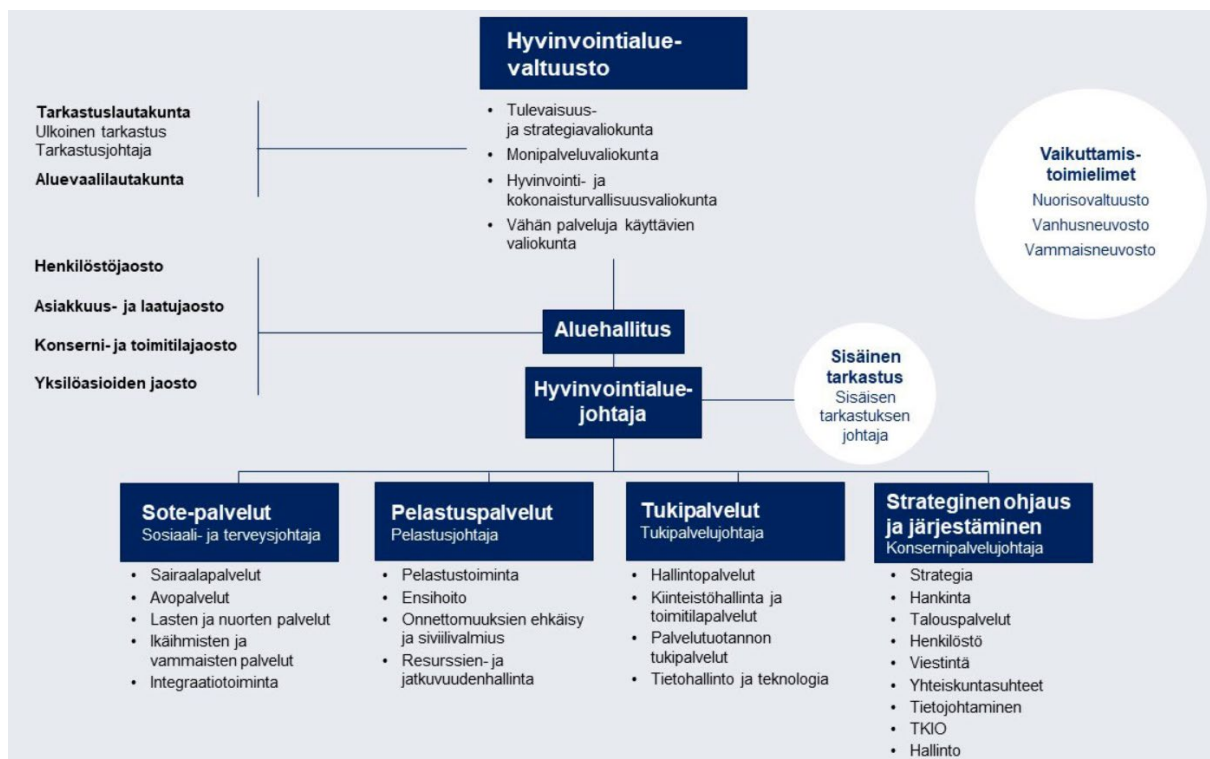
Hyvinvointialuevaltuusto

Tarkastuslautakunta
Ulkoinen tarkastus
Tarkastusjohtaja

Aluevaalilautakunta

- Tulevaisuus- ja strategiavaliokunta
- Monipalveluvaliokunta
- Hyvinvointi- ja kokonaisturvallisuusvaliokunta
- Vähän palveluja käyttävien valiokunta

Vaikuttamistoimielimet
Nuorisovaltuusto
Vanhusneuvosto
Vammaisneuvosto

Henkilöstöjaosto

Asiakkuus- ja laatujaosto

Konserni- ja toimitilajaosto

Yksilöasioiden jaosto

Aluehallitus

Hyvinvointialuejohtaja

Sisäinen tarkastus
Sisäisen tarkastuksen johtaja

Sote-palvelut
Sosiaali- ja terveysjohtaja
- Sairaalapalvelut
- Avopalvelut
- Lasten ja nuorten palvelut
- Ikäihmisten ja vammaisten palvelut
- Integraatiotoiminta

Pelastuspalvelut
Pelastusjohtaja
- Pelastustoiminta
- Ensihoito
- Onnettomuuksien ehkäisy ja siviilivalmius
- Resurssien- ja jatkuvuudenhallinta

Tukipalvelut
Tukipalvelujohtaja
- Hallintopalvelut
- Kiinteistöhallinta ja toimitilapalvelut
- Palvelutuotannon tukipalvelut
- Tietohallinto ja teknologia

Strateginen ohjaus ja järjestäminen
Konsernipalvelujohtaja
- Strategia
- Hankinta
- Talouspalvelut
- Henkilöstö
- Viestintä
- Yhteiskuntasuhteet
- Tietojohtaminen
- TKIO
- Hallinto